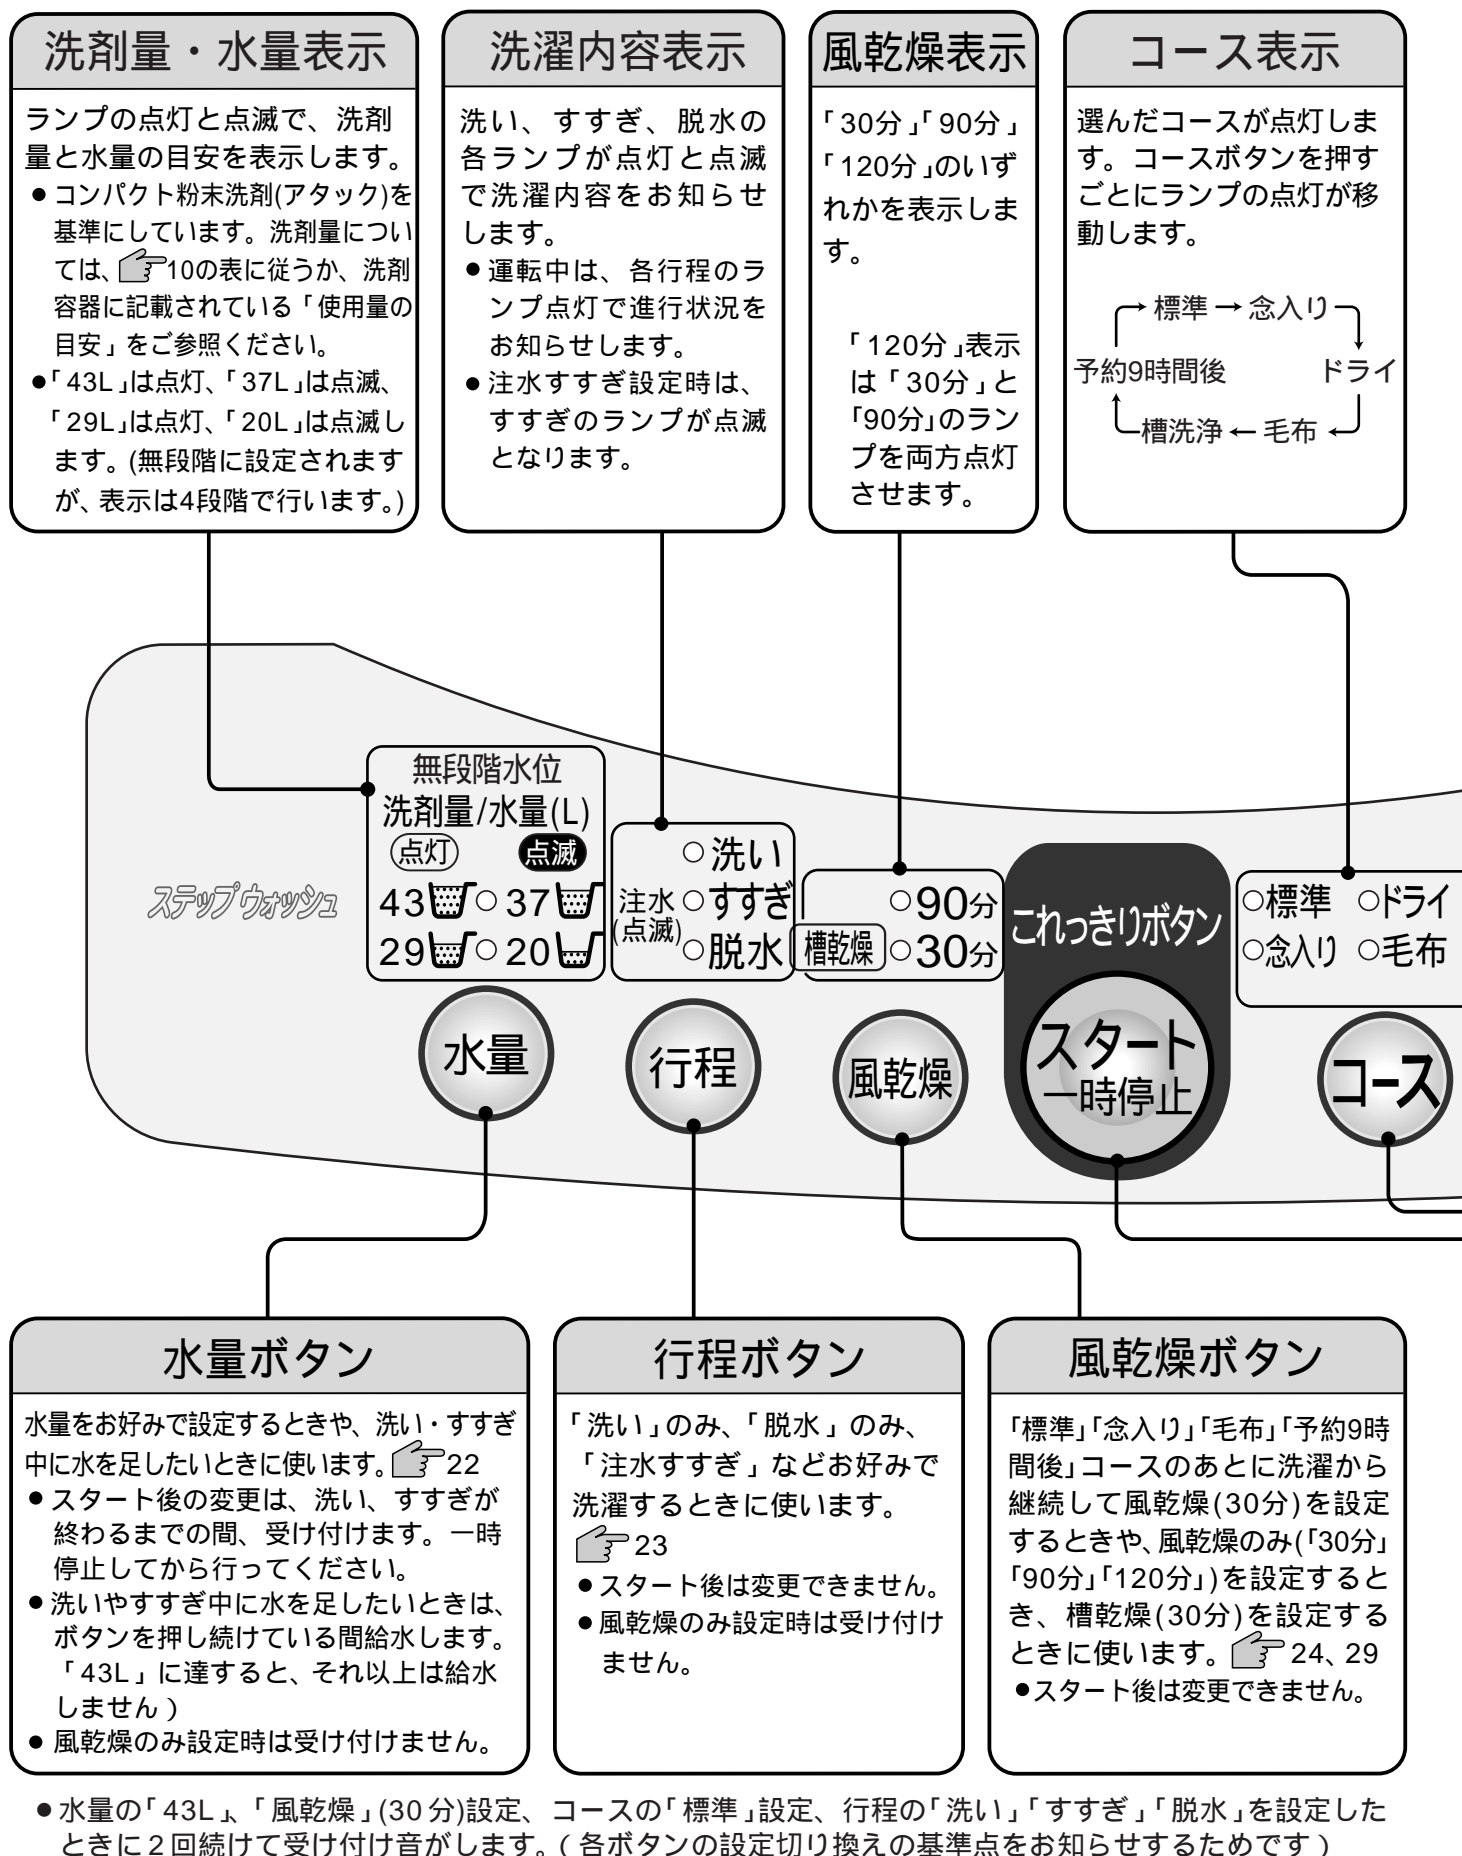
洗剤量・水量表示

ランプの点灯と点滅で、洗剤量と水量の目安を表示します。
●コンパクト粉末洗剤(アタック)を基準にしています。洗剤量については、10の表に従うか、洗剤容器に記載されている「使用量の目安」をご参照ください。
●「43L」は点灯、「37L」は点滅、「29L」は点灯、「20L」は点滅します。(無段階に設定されますが、表示は4段階で行います。)

洗濯内容表示

洗い、すすぎ、脱水の各ランプが点灯と点滅で洗濯内容をお知らせします。
●運転中は、各行程のランプ点灯で進行状況をお知らせします。
●注水すすぎ設定時は、すすぎのランプが点滅となります。

風乾燥表示

「30分」「90分」「120分」のいずれかを表示します。

「120分」表示は「30分」と「90分」のランプを両方点灯させます。

コース表示

選んだコースが点灯します。コースボタンを押すごとにランプの点灯が移動します。

標準 → 念入り → ドライ → 毛布 → 槽洗浄 → 予約9時間後

無段階水位
洗剤量/水量(L)
点灯 点滅
43 ○ 37
29 ○ 20
ステップ ウォッシュ
○洗い
注水 ○すすぎ
(点滅) ○脱水
○90分
槽乾燥 ○30分
これっきりボタン
○標準 ○ドライ
○念入り ○毛布
水量
行程
風乾燥
スタート 一時停止
コース

水量ボタン

水量をお好みで設定するときや、洗い・すすぎ中に水を足したいときに使います。 22
●スタート後の変更は、洗い、すすぎが終わるまでの間、受け付けます。一時停止してから行ってください。
●洗いやすすぎ中に水を足したいときは、ボタンを押し続けている間給水します。「43L」に達すると、それ以上は給水しません)
●風乾燥のみ設定時は受け付けません。

行程ボタン

「洗い」のみ、「脱水」のみ、「注水すすぎ」などお好みで洗濯するときに使います。
23
●スタート後は変更できません。
●風乾燥のみ設定時は受け付けません。

風乾燥ボタン

「標準」「念入り」「毛布」「予約9時間後」コースのあとに洗濯から継続して風乾燥(30分)を設定するときや、風乾燥のみ(「30分」「90分」「120分」)を設定するとき、槽乾燥(30分)を設定するときに使います。 24、29
●スタート後は変更できません。

●水量の「43L」、「風乾燥」(30分)設定、コースの「標準」設定、行程の「洗い」「すすぎ」「脱水」を設定したときに2回続けて受け付け音がします。(各ボタンの設定切り換えの基準点をお知らせするためです)